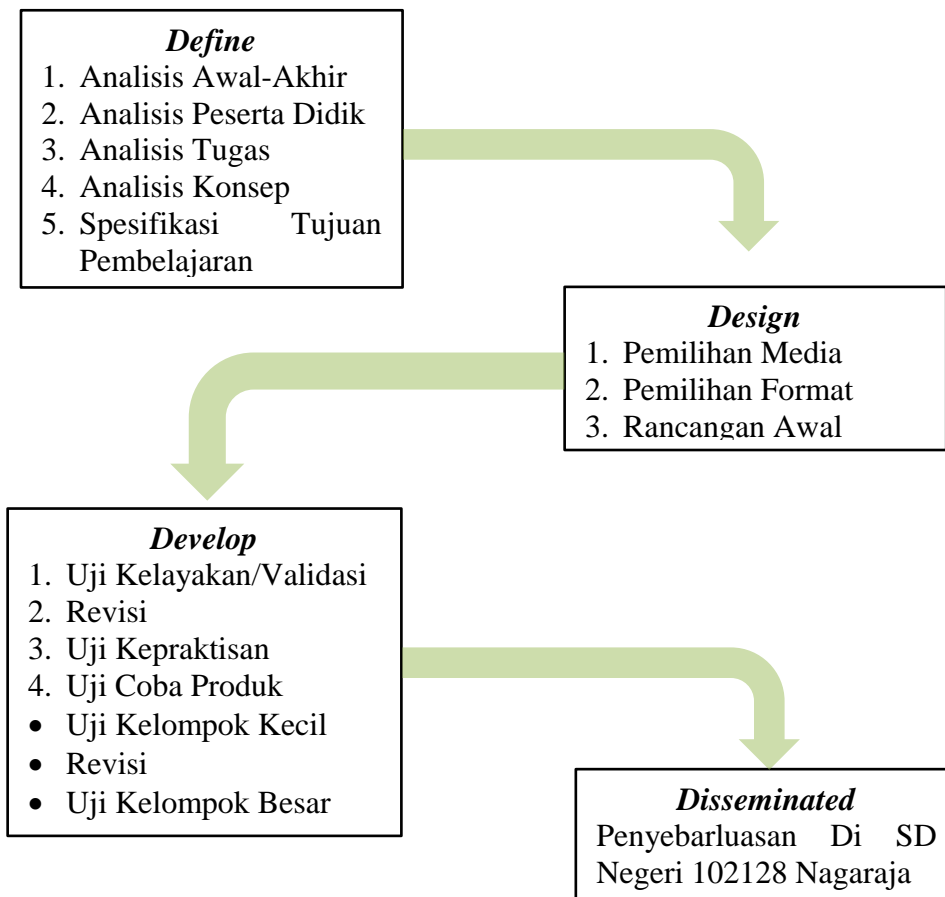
*Define*
1. Analisis Awal-Akhir
2. Analisis Peserta Didik
3. Analisis Tugas
4. Analisis Konsep
5. Spesifikasi Tujuan Pembelajaran

*Design*
1. Pemilihan Media
2. Pemilihan Format
3. Rancangan Awal

*Develop*
1. Uji Kelayakan/Validasi
2. Revisi
3. Uji Kepraktisan
4. Uji Coba Produk
- Uji Kelompok Kecil
- Revisi
- Uji Kelompok Besar

*Disseminated*
Penyebarluasan Di SD Negeri 102128 Nagaraja